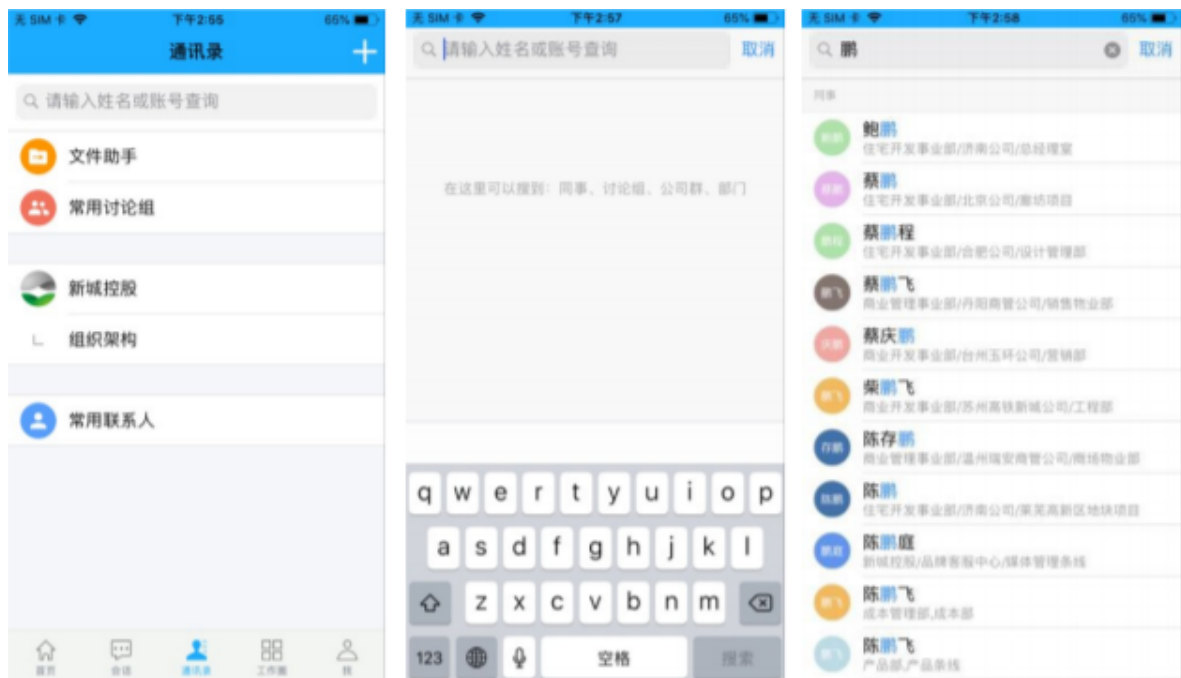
无 SIM 卡 下午2:55 65%

通讯录 +

请输入姓名或账号查询

文件助手

常用讨论组

新城控股

组织架构

常用联系人

首页 会话 通讯录 工作圈 我

无 SIM 卡 下午2:57 65%

请输入姓名或账号查询 取消

在这里可以搜到：同事、讨论组、公司群、部门

q w e r t y u i o p
a s d f g h j k l
z x c v b n m
123 空格 搜索

无 SIM 卡 下午2:58 65%

鹏 取消

同事

鲍鹏
住宅开发事业部/济南公司/总经理室

蔡鹏
住宅开发事业部/北京公司/廊坊项目

蔡鹏程
住宅开发事业部/合肥公司/设计管理部

蔡鹏飞
商业管理事业部/丹阳商管公司/销售物业部

蔡庆鹏
商业开发事业部/台州玉环公司/营销部

柴鹏飞
商业开发事业部/苏州高铁新城公司/工程部

陈存鹏
商业管理事业部/温州瑞安商管公司/商场物业部

陈鹏
住宅开发事业部/济南公司/莱芜高新区地块项目

陈鹏庭
新城控股/品牌客服中心/媒体管理条线

陈鹏飞
成本管理部,成本部

陈鹏飞
产品部,产品条线